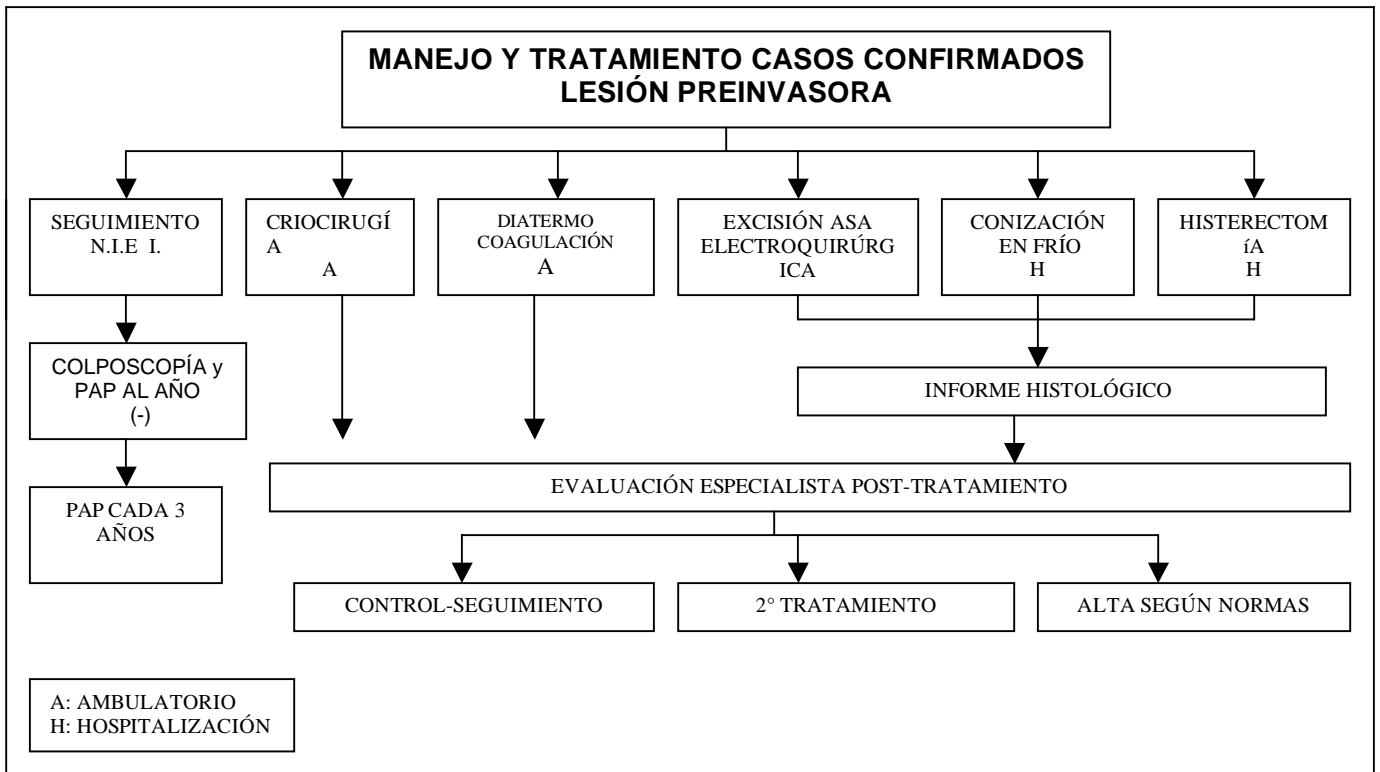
MANEJO Y TRATAMIENTO CASOS CONFIRMADOS LESIÓN PREINVASORA

SEGUIMIENTO N.I.E I.

CRIOCIRUGÍ A
A

DIATERMO COAGULACIÓN
A

EXCISIÓN ASA ELECTROQUIRÚRG ICA

CONIZACIÓN EN FRÍO
H

HISTERECTOM íA
H

COLPOSCOPÍA y PAP AL AÑO
(-)

INFORME HISTOLÓGICO

PAP CADA 3 AÑOS

EVALUACIÓN ESPECIALISTA POST-TRATAMIENTO

CONTROL-SEGUIMIENTO

2° TRATAMIENTO

ALTA SEGÚN NORMAS

A: AMBULATORIO
H: HOSPITALIZACIÓN